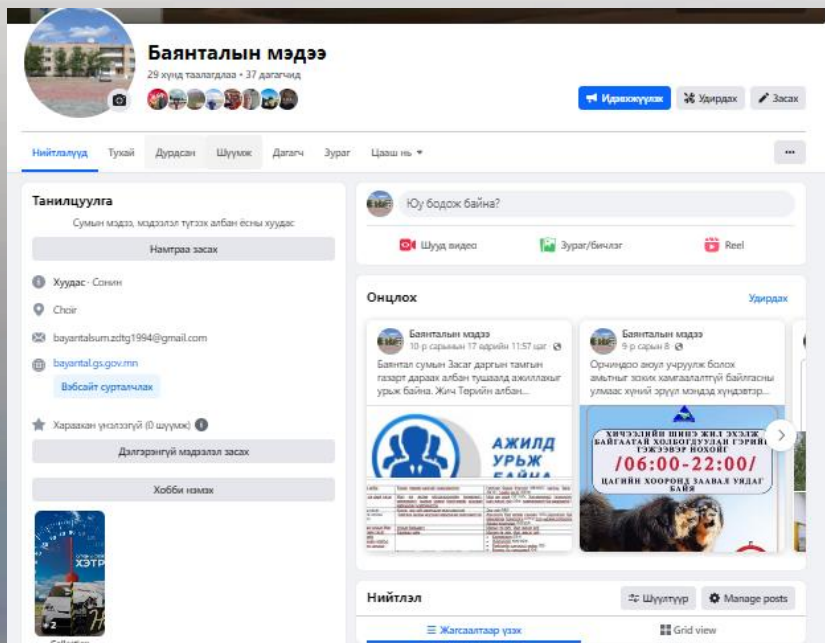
Баянталын мэдээ
29 хүнд таалагдлаа • 37 дагагчид

Идэвхжүүлэх
Удирдах
Засах

Нийтлэлүүд
Тухай
Дурдсан
Шүүмж
Дагагч
Зураг
Цааш нь

Танилцуулга
Сумын мэдээ, мэдээлэл түгээх албан ёсны хуудас
Намтраа засах
Хуудас · Сонин
Choir
bayantalsum.zdtg1994@gmail.com
bayantal.gs.gov.mn
Вэбсайт сурталчлах
Харахан үнэлээгүй (0 шүүмж)
Дэлгэрэнгүй мэдээлэл засах
Хобби нэмэх

Юу бодож байна?
Шууд видео
Зураг/бичлэг
Reel

Онцлох
Удирдах

Баянталын мэдээ
10 р сарын 17 өдрийн 11:57 цаг
Баянтал сумын Засаг даргын тамгын газарт дараах албан тушаалд ажиллахыг урьж байна. Жич Төрийн албан...
АЖИЛД УРЬЖ БАЙНА

Баянталын мэдээ
9 р сарын 8
Орчиндоо аюул учруулж болох амьтные зохих хамгаалалтгүй байлгасны улмаас хүний эрүүл мэндэд хүндэтгэ...
ХИЧЭЭЛИЙН ШИНЭ ЖИЛ ЭХЭЛЖ БАЙГААТАЙ ХОЛБОГДУУЛАН ГЭРИЙН ТЭЖЭЭВЭР НОХОЙГ
/06:00-22:00/
ЦАГИЙН ХООРОНД ЗААВАЛ УЯДАГ БАЙЯ

Нийтлэл
Шүүлтүүр
Manage posts
Жагсаалтаар үзэх
Grid view

ХЭТР
2
Collection